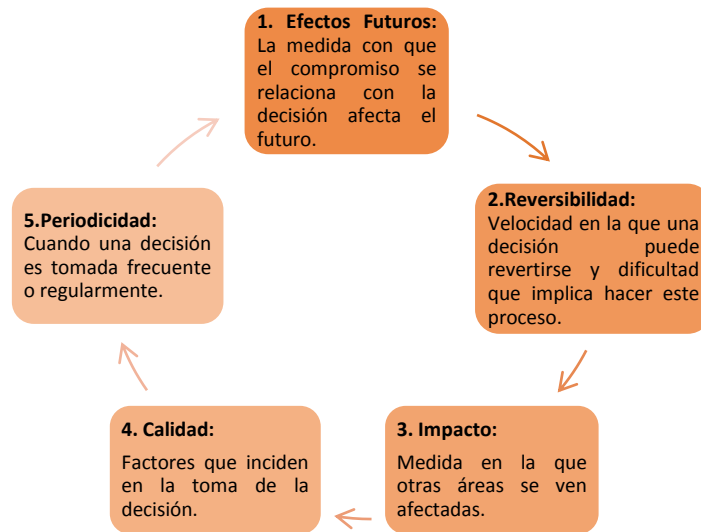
1. Efectos Futuros:
La medida con que el compromiso se relaciona con la decisión afecta el futuro.

2.Reversibilidad:
Velocidad en la que una decisión puede revertirse y dificultad que implica hacer este proceso.

3. Impacto:
Medida en la que otras áreas se ven afectadas.

4. Calidad:
Factores que inciden en la toma de la decisión.

5.Periodicidad:
Cuando una decisión es tomada frecuente o regularmente.